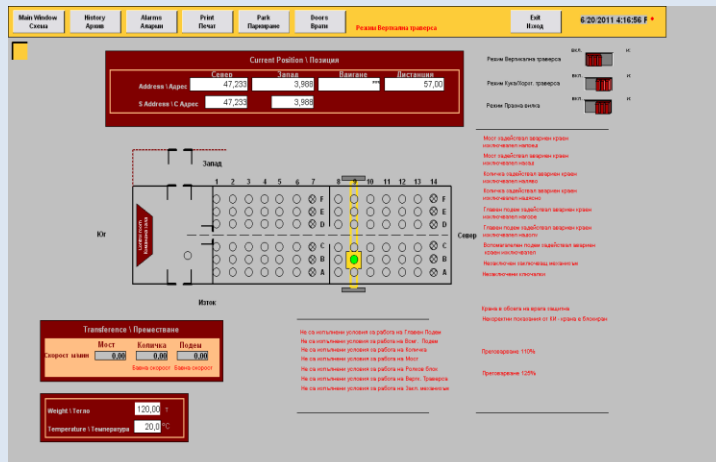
Main Window
Схема

History
Архив

Alarms
Аларми

Print
Печат

Park
Паркиране

Doors
Врати

Режим Вертикална траверса

Exit
Изход

6/20/2011 4:16:56 P

Current Position \ Позиция

| | Север | Запад | Височина | Дистанция |
|---|---|---|---|---|
| Address \ Адрес | 47,233 | 3,988 | *** | 57,00 |
| S Address \ С Адрес | 47,233 | 3,988 | | |

Режим Вертикална траверса
вкл.
изкл.

Режим Кука/Хориз. траверса
вкл.
изкл.

Режим Празна вилка
вкл.
изкл.

Мост задействал аварийния краен изключвател напред

Мост задействал аварийния краен изключвател назад

Количка задействала аварийния краен изключвател напред

Количка задействала аварийния краен изключвател назад

Главен подем задействал аварийния краен изключвател нагоре

Главен подем задействал аварийния краен изключвател надолу

Вспомагателен подем задействал аварийния краен изключвател

Незаключени светлинни механизъм

Незаключени ключалки

Запад

Юг

Север

Изток

1 2 3 4 5 6 7 8 9 10 11 12 13 14

F E D C B A

F E D C B A

Transference \ Преместване

Скорост мм/мин

Мост
0.00

Количка
0.00

Подем
0.00

Бавна скорост

Бавна скорост

Не са изпълнени условия за работа на Главен Подем
Не са изпълнени условия за работа на Всмг. Подем
Не са изпълнени условия за работа на Количка
Не са изпълнени условия за работа на Мост
Не са изпълнени условия за работа на Ротков блок
Не са изпълнени условия за работа на Верт. Траверса
Не са изпълнени условия за работа на Захв. механизъм

Крана в областа на врата защитна

Натоварване повишено от КИ - крана в блокиран

Претоварване 110%

Претоварване 125%

Weight \ Тегло
120,00
t

Temperature \ Температура
20,0
°C